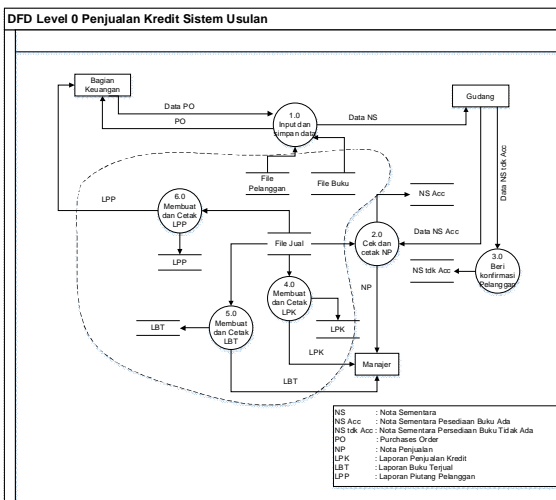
DFD Level 0 Penjualan Kredit Sistem Usulan

Bagian Keuangan

Data PO

PO

1.0 Input dan simpan data

Data NS

Gudang

Data NS tdk Acc

File Pelanggan

File Buku

NS Acc

LPP

6.0 Membuat dan Cetak LPP

LPP

Data NS Acc

File Jual

2.0 Cek dan cetak NP

3.0 Beri konfirmasi Pelanggan

NS tdk Acc

NP

4.0 Membuat dan Cetak LPK

LPK

LBT

5.0 Membuat dan Cetak LBT

LPK

Manajer

LBT

| | |
|---|---|
| NS | : Nota Sementara |
| NS Acc | : Nota Sementara Pesediaan Buku Ada |
| NS tdk Acc | : Nota Sementara Persediaan Buku Tidak Ada |
| PO | : Purchases Order |
| NP | : Nota Penjualan |
| LPK | : Laporan Penjualan Kredit |
| LBT | : Laporan Buku Terjual |
| LPP | : Laporan Piutang Pelanggan |